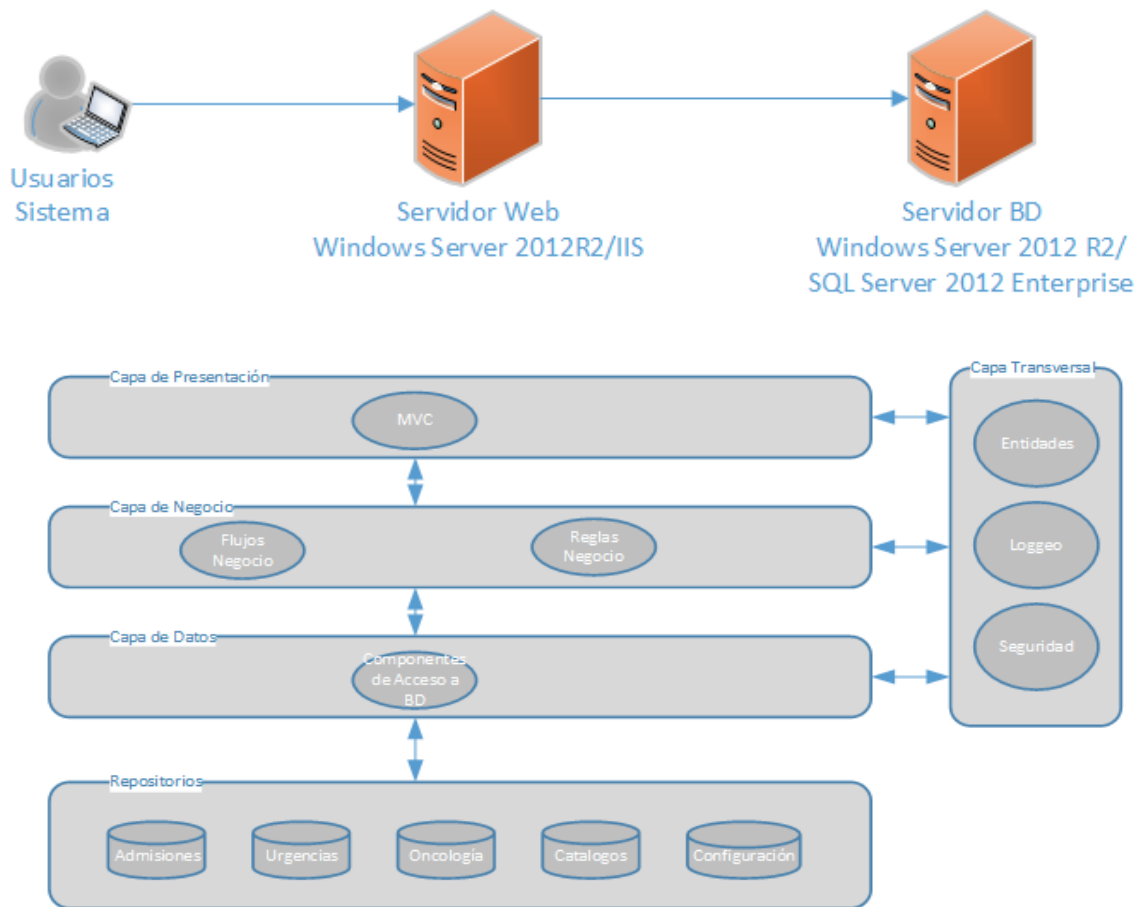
Usuarios
Sistema

Servidor Web
Windows Server 2012R2/IIS

Servidor BD
Windows Server 2012 R2/
SQL Server 2012 Enterprise

Capa de Presentación
MVC

Capa de Negocio
Flujos Negocio
Reglas Negocio

Capa de Datos
Componentes de Acceso a BD

Capa Transversal
Entidades
Loggeo
Seguridad

Repositorios
Admisiones
Urgencias
Oncologia
Catalogos
Configuración